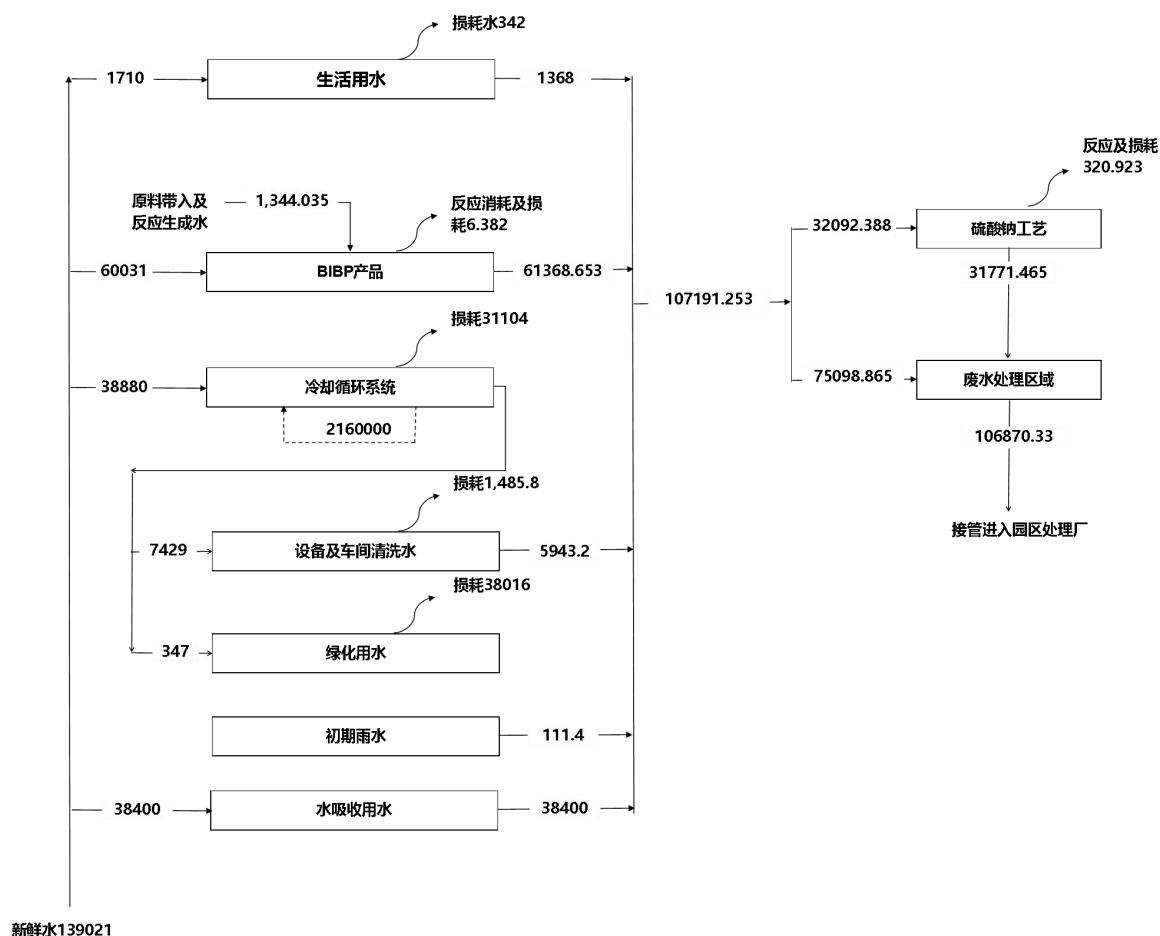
损耗水342

1710

生活用水

1368

原料带入及反应生成水

1,344.035

反应消耗及损耗6.382

60031

BIBP产品

61368.653

107191.253

损耗31104

38880

冷却循环系统

2160000

损耗1,485.8

7429

设备及车间清洗水

5943.2

损耗38016

347

绿化用水

初期雨水

111.4

38400

水吸收用水

38400

新鲜水139021

反应及损耗320.923

32092.388

硫酸钠工艺

31771.465

75098.865

废水处理区域

106870.33

接管进入园区处理厂